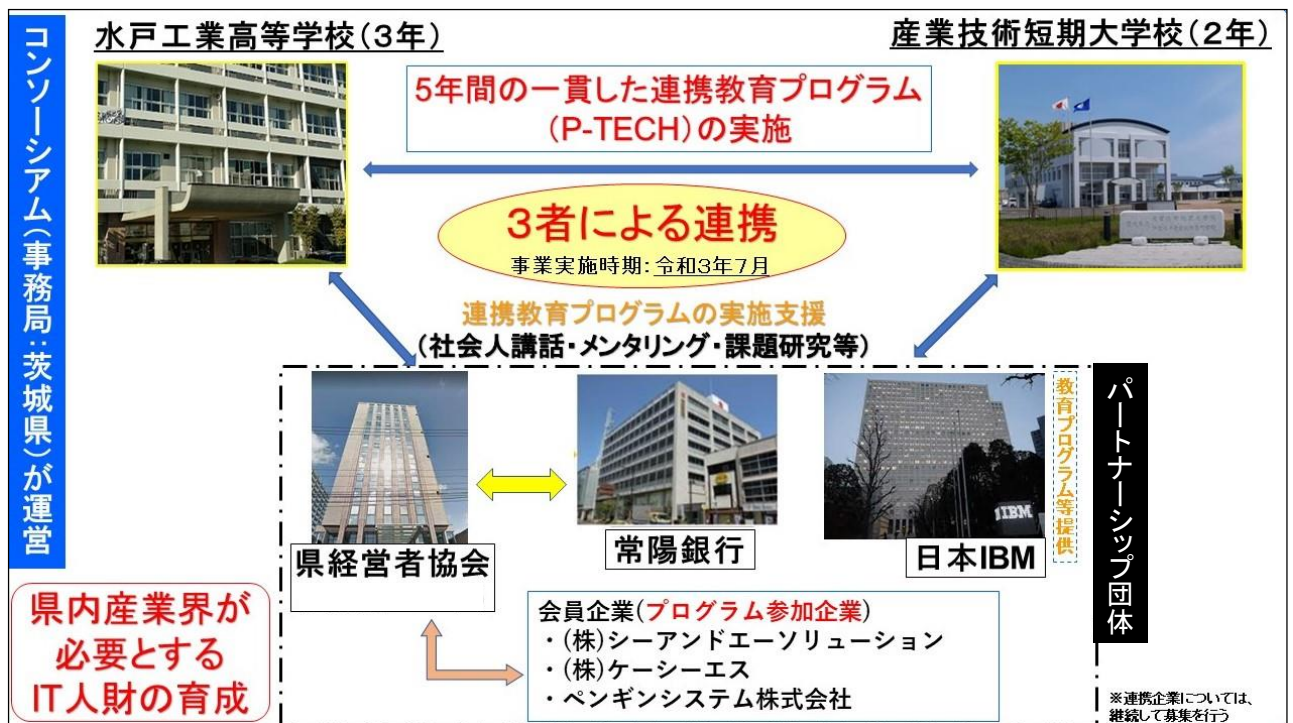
コンソーシアム(事務局:茨城県)が運営

水戸工業高等学校(3年)

産業技術短期大学校(2年)

5年間の一貫した連携教育プログラム(P-TECH)の実施

3者による連携

事業実施時期:令和3年7月

連携教育プログラムの実施支援
(社会人講話・メンタリング・課題研究等)

パートナーシップ団体

教育プログラム等提供

IBM

県経営者協会

常陽銀行

日本IBM

県内産業界が必要とするIT人財の育成

会員企業(プログラム参加企業)
・(株)シーアンドエーソリューション
・(株)ケーシーエス
・ペンギンシステム株式会社

※連携企業については、継続して募集を行う